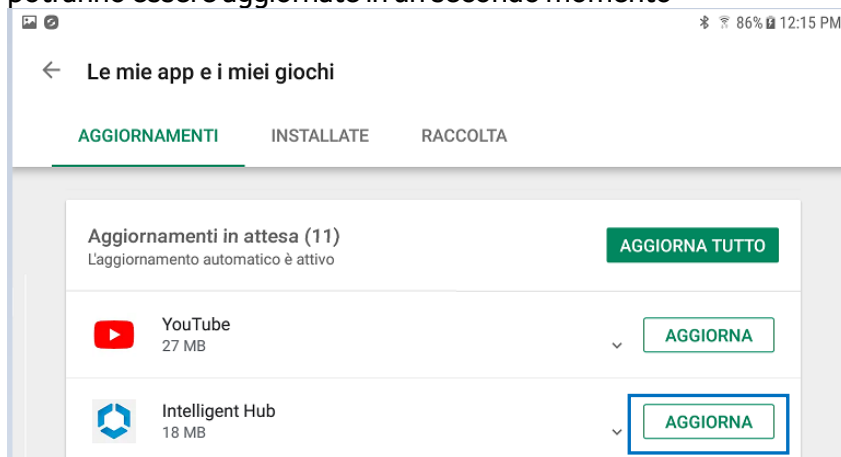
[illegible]

86% 12:15 PM

Le mie app e i miei giochi

AGGIORNAMENTI INSTALLATE RACCOLTA

Aggiornamenti in attesa (11)
L'aggiornamento automatico è attivo

AGGIORNA TUTTO

YouTube
27 MB

AGGIORNA

Intelligent Hub
18 MB

AGGIORNA